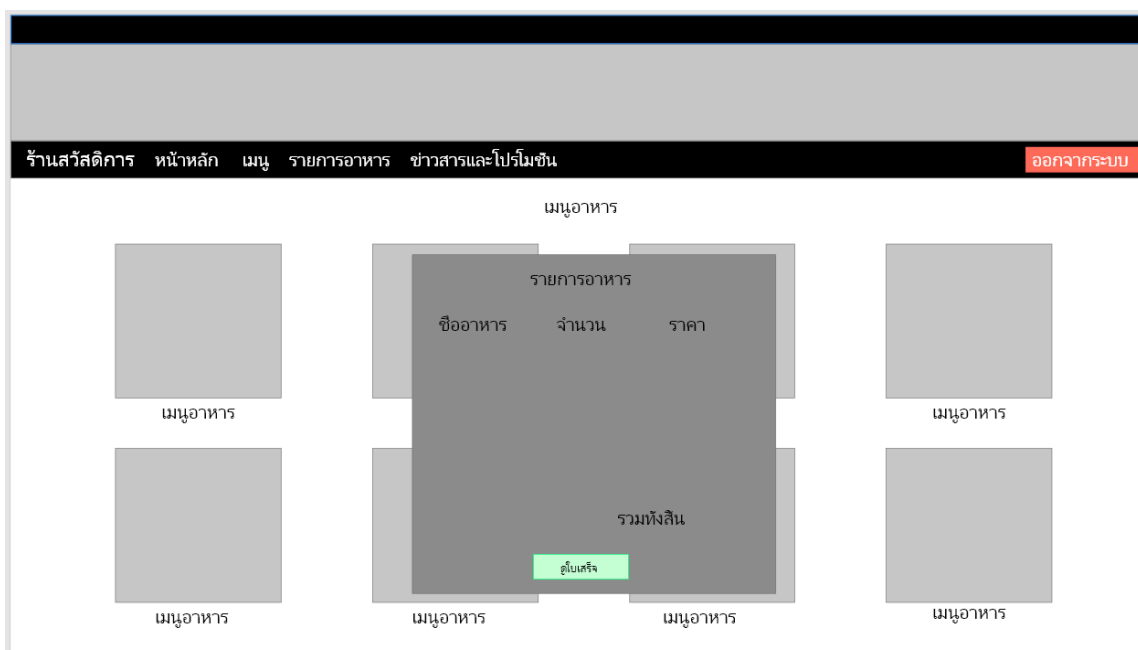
ร้านสวัสดิการ หน้าหลัก เมนู รายการอาหาร ข่าวสารและโปรโมชัน

ออกจากระบบ

เมนูอาหาร

รายการอาหาร

ชื่ออาหาร จำนวน ราคา

เมนูอาหาร

เมนูอาหาร

รวมทั้งสิน

ดูใบเสร็จ

เมนูอาหาร

เมนูอาหาร

เมนูอาหาร

เมนูอาหาร